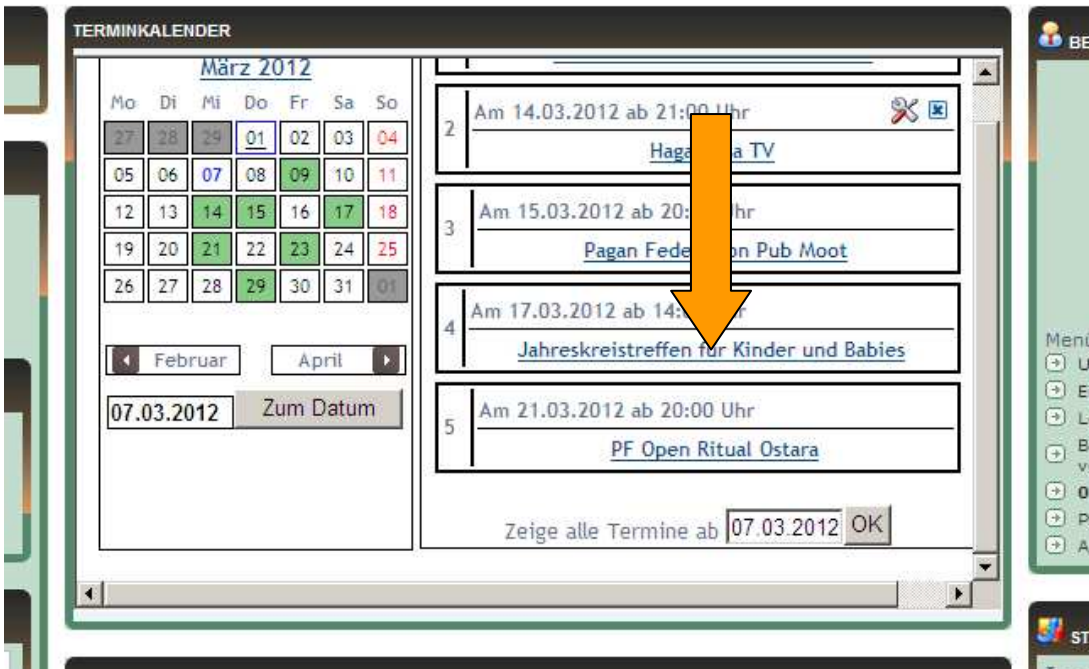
TERMINKALENDER

März 2012

| Mo | Di | Mi | Do | Fr | Sa | So |
|---|---|---|---|---|---|---|
| 27 | 28 | 29 | 01 | 02 | 03 | 04 |
| 05 | 06 | 07 | 08 | 09 | 10 | 11 |
| 12 | 13 | 14 | 15 | 16 | 17 | 18 |
| 19 | 20 | 21 | 22 | 23 | 24 | 25 |
| 26 | 27 | 28 | 29 | 30 | 31 | 01 |

Februar

April

07.03.2012 Zum Datum

2 Am 14.03.2012 ab 21:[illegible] Uhr

Haga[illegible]a TV

3 Am 15.03.2012 ab 20:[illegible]hr

Pagan Fede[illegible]on Pub Moot

4 Am 17.03.2012 ab 14:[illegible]

Jahreskreistreffen für Kinder und Babies

5 Am 21.03.2012 ab 20:00 Uhr

PF Open Ritual Ostara

Zeige alle Termine ab 07.03.2012 OK

BE

Menü
U
E
L
B
v
O
P
A

ST